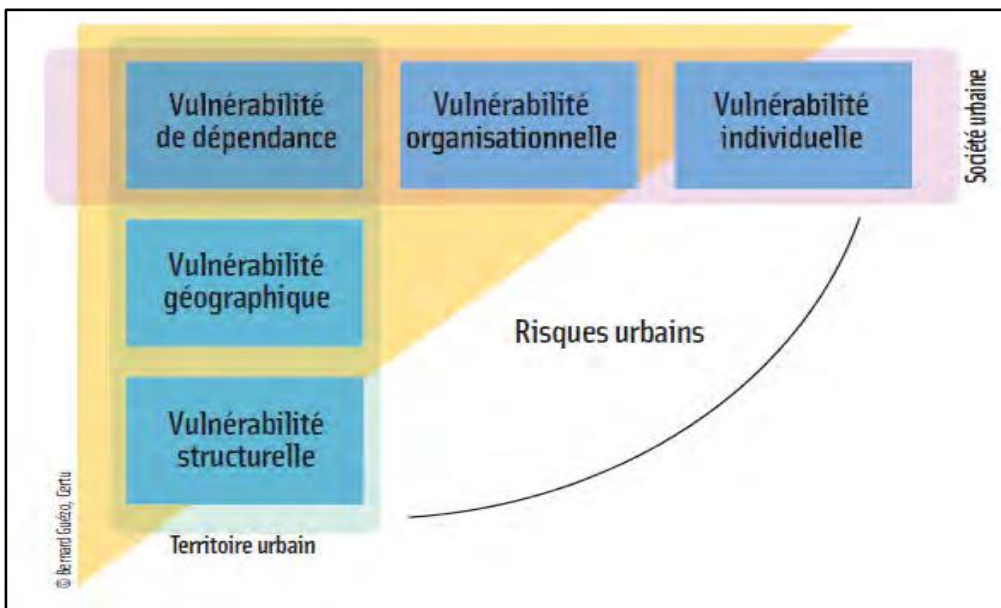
Vulnérabilité de dépendance

Vulnérabilité organisationnelle

Vulnérabilité individuelle

Société urbaine

Vulnérabilité géographique

Risques urbains

Vulnérabilité structurelle

Territoire urbain

© Bernard Guézo, Certu